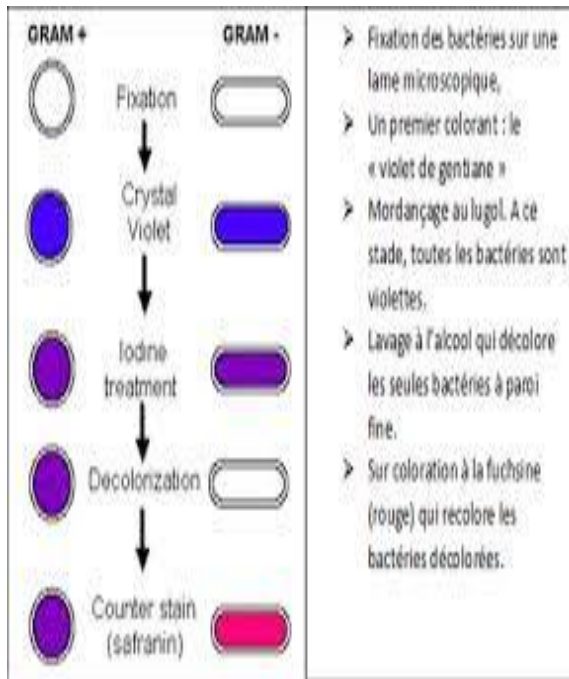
GRAM +

GRAM -

Fixation

Crystal Violet

Iodine treatment

Decolorization

Counter stain (safranin)

➢ Fixation des bactéries sur une lame microscopique,

➢ Un premier colorant : le « violet de gentiane »

➢ Mordançage au lugol. A ce stade, toutes les bactéries sont violettes.

➢ Lavage à l'alcool qui décolore les seules bactéries à paroi fine.

➢ Sur coloration à la fuchsine (rouge) qui recolore les bactéries décolorées.